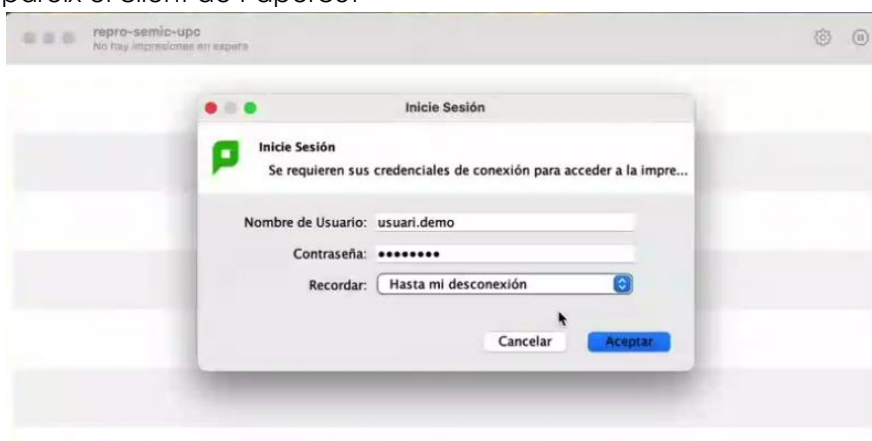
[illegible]apareix el client de PaperCut

repro-semic-upc
No hay impresiones en espera

Inicie Sesión

Inicie Sesión
Se requieren sus credenciales de conexión para acceder a la impre...

Nombre de Usuario: usuari.demo
Contraseña: ••••••••
Recordar: Hasta mi desconexión

Cancelar
Aceptar